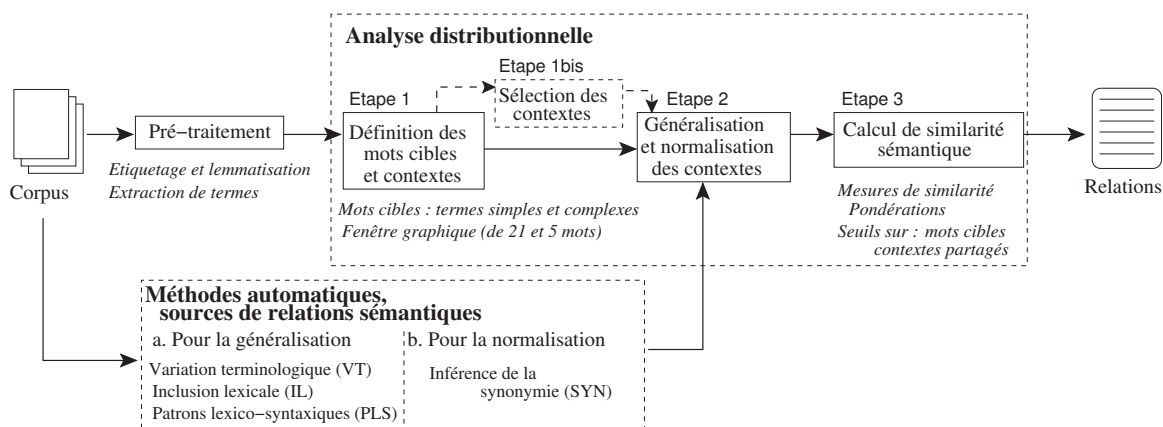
Analyse distributionnelle

Corpus

Pré−traitement

Etiquetage et lemmatisation
Extraction de termes

Etape 1
Définition des mots cibles et contextes

Etape 1bis
Sélection des contextes

Etape 2
Généralisation et normalisation des contextes

Etape 3
Calcul de similarité sémantique

Relations

Mots cibles : termes simples et complexes
Fenêtre graphique (de 21 et 5 mots)

Mesures de similarité
Pondérations
Seuils sur : mots cibles
contextes partagés

Méthodes automatiques,
sources de relations sémantiques

a. Pour la généralisation
Variation terminologique (VT)
Inclusion lexicale (IL)
Patrons lexico−syntaxiques (PLS)

b. Pour la normalisation
Inférence de la synonymie (SYN)